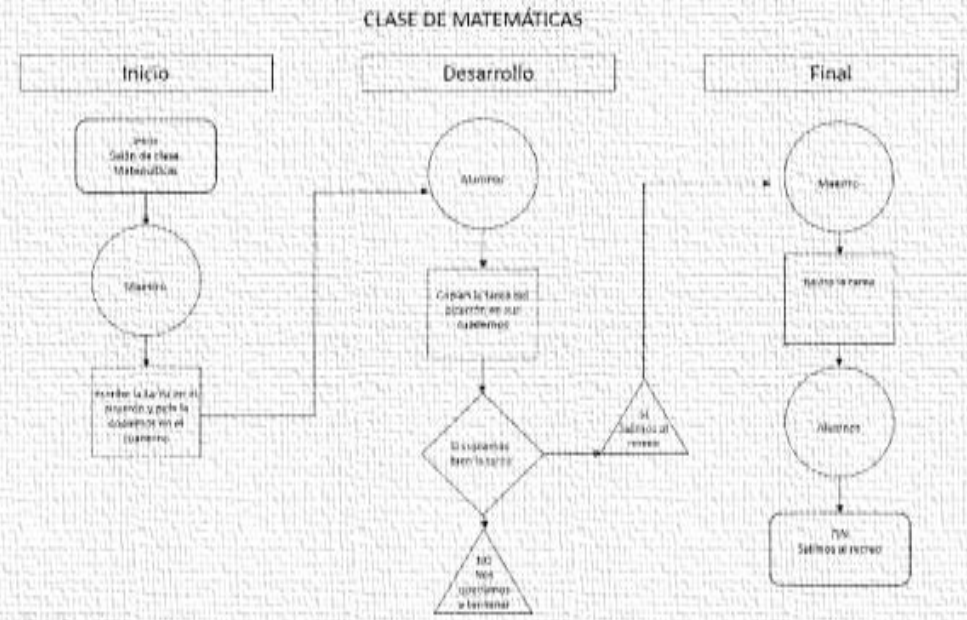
CLASE DE MATEMÁTICAS

Inicio

Desarrollo

Final

Inicio
Salón de clase
Matemáticas

Maestro

Escribe la tarea en el pizarrón y pide la copiemos en el cuaderno

Alumnos

Copian la tarea del pizarrón en sus cuadernos

Si copiamos bien la tarea

SI
Salimos al recreo

NO
Nos quedamos a terminar

Maestro

Revisa la tarea

Alumnos

FIN
Salimos al recreo